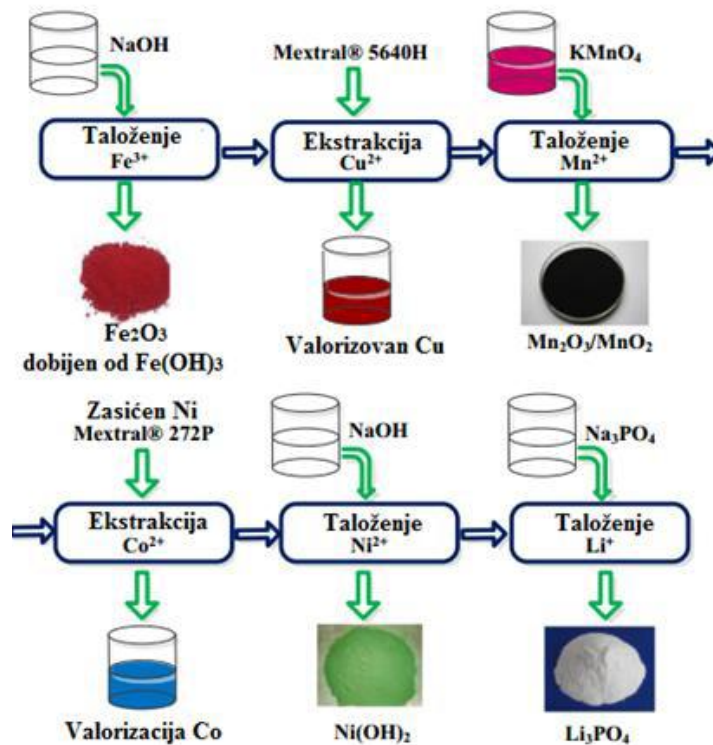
NaOH

Taloženje
$Fe^{3+}$

$Fe_2O_3$
dobijen od $Fe(OH)_3$

Mextral® 5640H

Ekstrakcija
$Cu^{2+}$

Valorizovan Cu

$KMnO_4$

Taloženje
$Mn^{2+}$

$Mn_2O_3/MnO_2$

Zasićen Ni
Mextral® 272P

Ekstrakcija
$Co^{2+}$

Valorizacija Co

NaOH

Taloženje
$Ni^{2+}$

$Ni(OH)_2$

$Na_3PO_4$

Taloženje
$Li^{+}$

$Li_3PO_4$